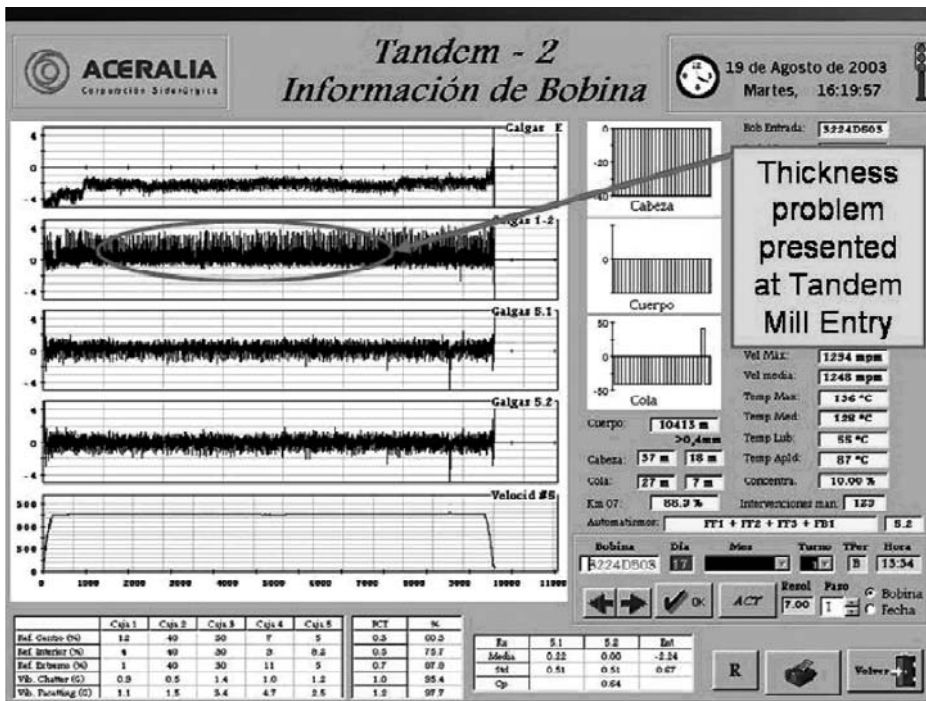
ACERALIA
Corporación Siderúrgica

Tandem - 2
Información de Bobina

19 de Agosto de 2003
Martes, 16:19:57

Galgas E
Galgas 1-2
Galgas 5.1
Galgas 5.2
Velocid #5

4
0
-4

500
0

0 1000 2000 3000 4000 5000 6000 7000 8000 9000 10000 11000

Cabeza
Cuerpo
Cola
-20
0
50
-50

Thickness problem presented at Tandem Mill Entry

Bob Entrada: 3224D503

Vel Máx: 1254 mpm
Vel media: 1248 mpm
Temp Max: 136 °C
Temp Med: 128 °C
Temp Lub: 55 °C
Temp Apld: 87 °C
Concentra: 10.00 %

Cuerpo: 10413 m
>0,4mm
Cabeza: 57 m 18 m
Cola: 27 m 7 m
Km 07: 88.3 %

Intervenciones man: 123
Automatismos: FT1 + FT2 + FT3 + FB1 5.2

| Bobina | Día | Mes | Turno | TPer | Hora |
|---|---|---|---|---|---|
| 3224D503 | 17 | | | B | 13:34 |

OK ACT Resol 7.00 Paso 1 Bobina Fecha

| | Caja 1 | Caja 2 | Caja 3 | Caja 4 | Caja 5 | PCT | % |
|---|---|---|---|---|---|---|---|
| Ref. Centro (N) | 12 | 40 | 30 | 7 | 5 | 0.5 | 60.5 |
| Ref. Interior (N) | 4 | 40 | 30 | 3 | 8.2 | 0.5 | 75.7 |
| Ref. Extremo (N) | 1 | 40 | 30 | 11 | 5 | 0.7 | 87.0 |
| Vib. Chatter (G) | 0.9 | 0.5 | 1.4 | 1.0 | 1.2 | 1.0 | 95.4 |
| Vib. Facetting (G) | 1.1 | 1.5 | 5.4 | 4.7 | 2.5 | 1.2 | 97.7 |

| Ex | 5.1 | 5.2 | Ent |
|---|---|---|---|
| Media | 0.22 | 0.00 | -2.24 |
| Std | 0.51 | 0.51 | 0.67 |
| Cp | | 0.64 | |

R
Volver